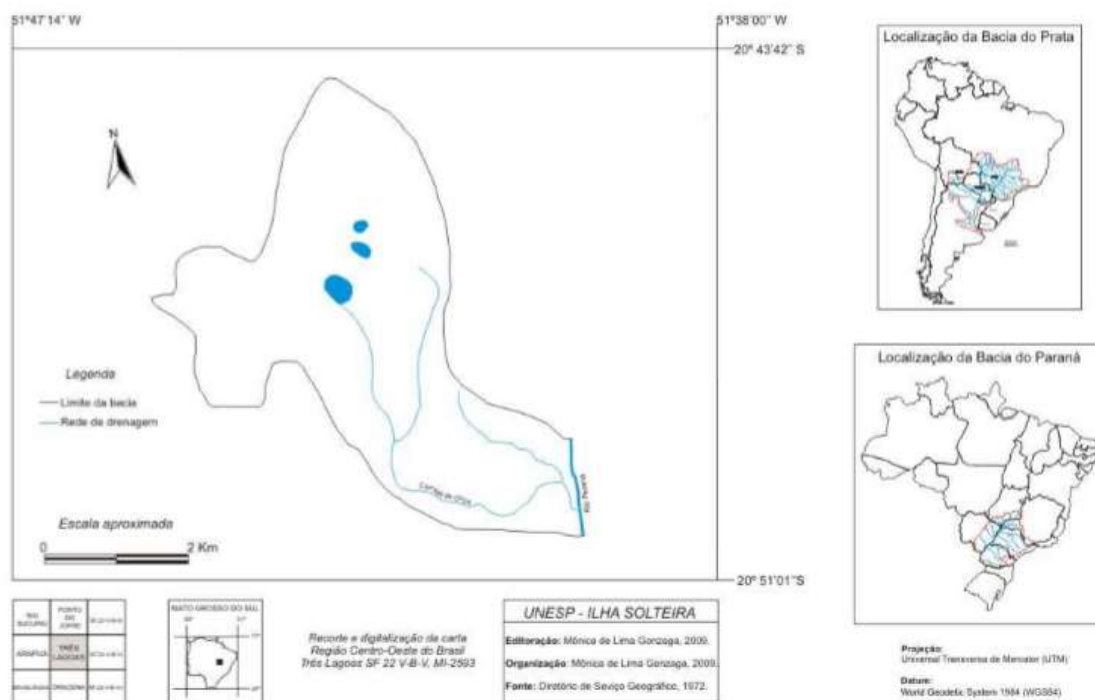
51°47'14" W

51°38'00" W

20° 43'42" S

N

Legenda

Limite da bacia

Rede de drenagem

Córrego da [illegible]

Rio Paraná

Escala aproximada

0

2 Km

20° 51'01" S

Localização da Bacia do Prata

Localização da Bacia do Paraná

| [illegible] | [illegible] | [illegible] |
|---|---|---|
| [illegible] | TRÊS LAGOAS | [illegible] |
| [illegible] | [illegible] | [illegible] |

MATO GROSSO DO SUL

Recorte e digitalização da carta
Região Centro-Oeste do Brasil
Três Lagoas SF 22 V-B-V, MI-2593

UNESP - ILHA SOLTEIRA

Editoração: Mônica de Lima Gonzaga, 2009.

Organização: Mônica de Lima Gonzaga, 2009.

Fonte: Diretório de Seviço Geográfico, 1972.

Projeção:
Universal Transversa de Mercator (UTM)

Datum:
World Geodetic System 1984 (WGS84)